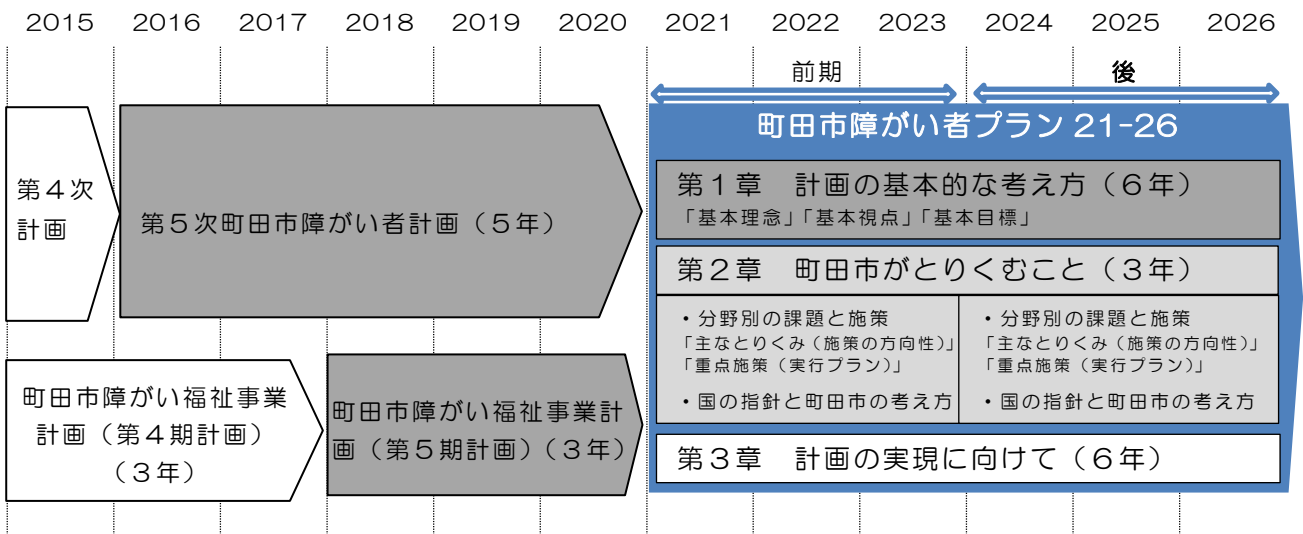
2015 2016 2017 2018 2019 2020 2021 2022 2023 2024 2025 2026

前期

後

第４次計画

第５次町田市障がい者計画（５年）

町田市障がい福祉事業計画（第４期計画）（３年）

町田市障がい福祉事業計画（第５期計画）（３年）

町田市障がい者プラン 21-26

第１章　計画の基本的な考え方（６年）
「基本理念」「基本視点」「基本目標」

第２章　町田市がとりくむこと（３年）

・分野別の課題と施策
「主なとりくみ（施策の方向性）」
「重点施策（実行プラン）」

・国の指針と町田市の考え方

・分野別の課題と施策
「主なとりくみ（施策の方向性）」
「重点施策（実行プラン）」

・国の指針と町田市の考え方

第３章　計画の実現に向けて（６年）